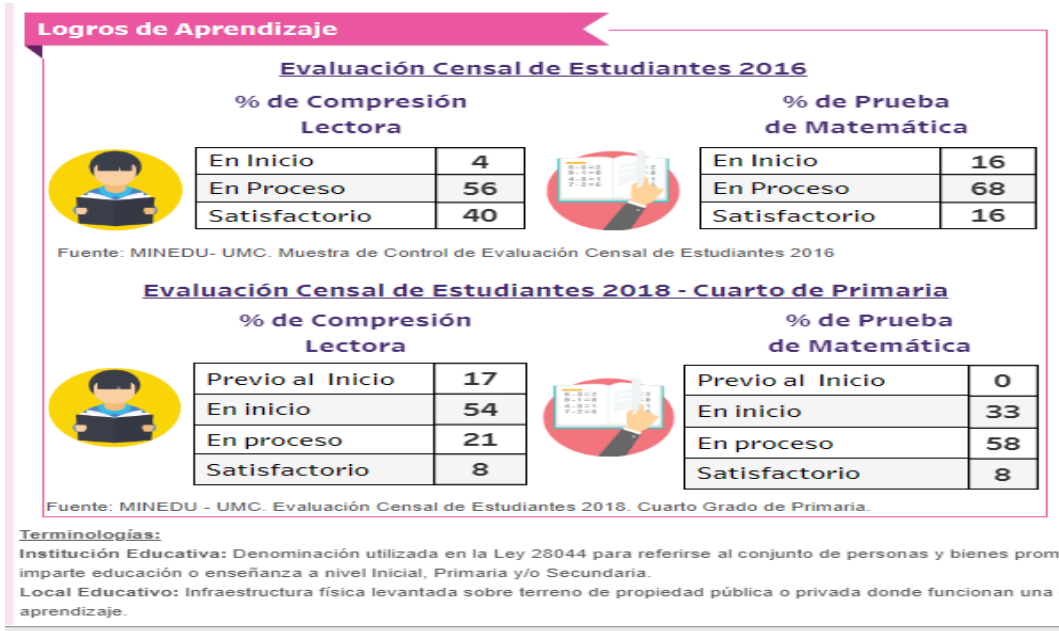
Logros de Aprendizaje

Evaluación Censal de Estudiantes 2016

% de Compresión Lectora

| En Inicio | 4 |
|---|---|
| En Proceso | 56 |
| Satisfactorio | 40 |

% de Prueba de Matemática

| En Inicio | 16 |
|---|---|
| En Proceso | 68 |
| Satisfactorio | 16 |

Fuente: MINEDU- UMC. Muestra de Control de Evaluación Censal de Estudiantes 2016

Evaluación Censal de Estudiantes 2018 - Cuarto de Primaria

% de Compresión Lectora

| Previo al Inicio | 17 |
|---|---|
| En inicio | 54 |
| En proceso | 21 |
| Satisfactorio | 8 |

% de Prueba de Matemática

| Previo al Inicio | 0 |
|---|---|
| En inicio | 33 |
| En proceso | 58 |
| Satisfactorio | 8 |

Fuente: MINEDU - UMC. Evaluación Censal de Estudiantes 2018. Cuarto Grado de Primaria.

Terminologías:
Institución Educativa: Denominación utilizada en la Ley 28044 para referirse al conjunto de personas y bienes prom imparte educación o enseñanza a nivel Inicial, Primaria y/o Secundaria.
Local Educativo: Infraestructura física levantada sobre terreno de propiedad pública o privada donde funcionan una aprendizaje.